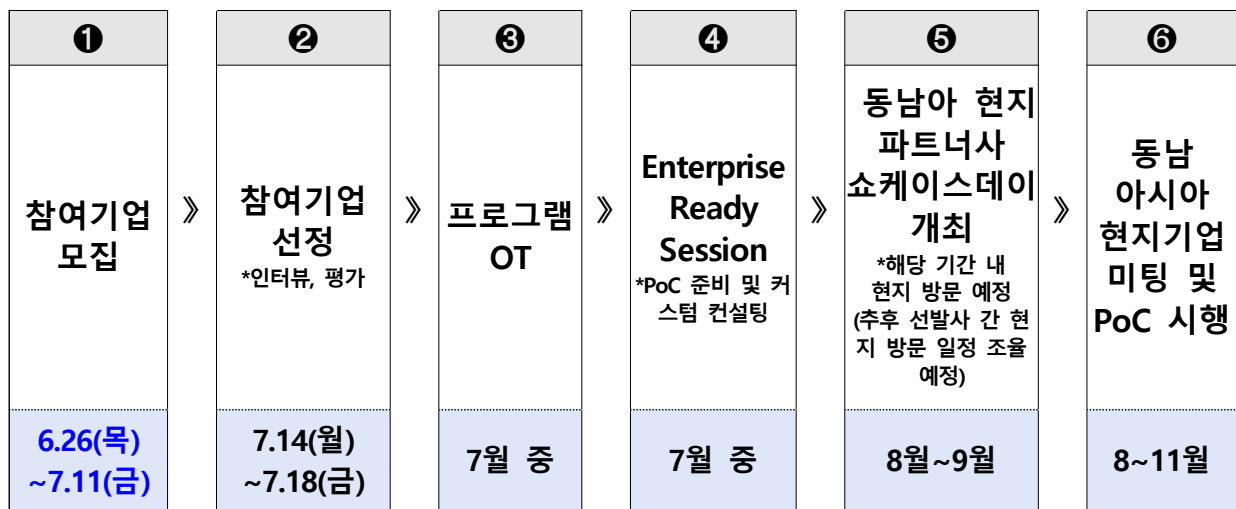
❶

참여기업 모집

6.26(목) ~7.11(금)

》

❷

참여기업 선정
*인터뷰, 평가

7.14(월) ~7.18(금)

》

❸

프로그램 OT

7월 중

》

❹

Enterprise Ready Session
*PoC 준비 및 커스텀 컨설팅

7월 중

》

❺

동남아 현지 파트너사 쇼케이스데이 개최
*해당 기간 내 현지 방문 예정 (추후 선발사 간 현지 방문 일정 조율 예정)

8월~9월

》

❻

동남 아시아 현지기업 미팅 및 PoC 시행

8~11월